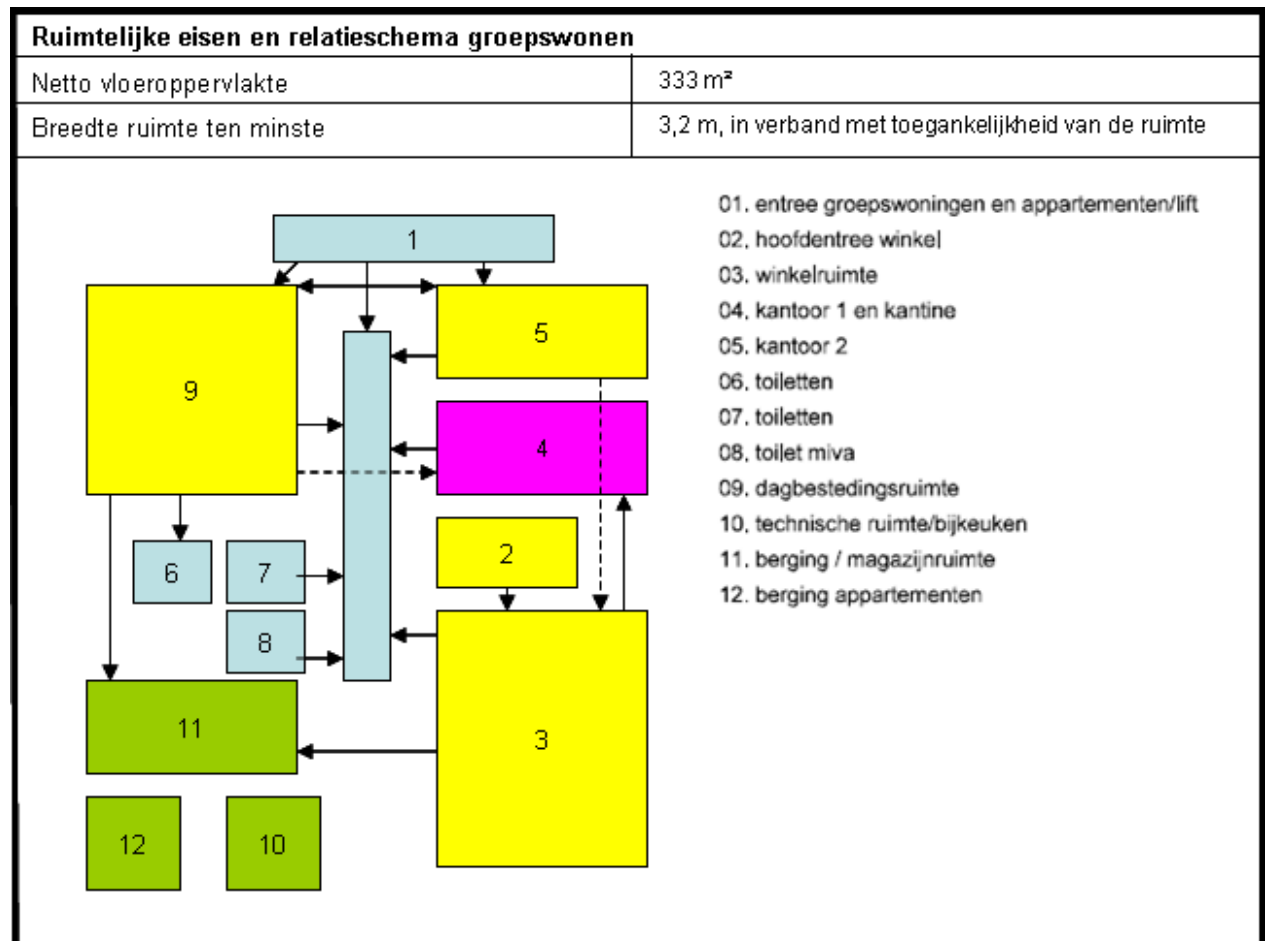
Ruimtelijke eisen en relatieschema groepswonen

| Netto vloeroppervlakte | 333 m² |
|---|---|
| Breedte ruimte ten minste | 3,2 m, in verband met toegankelijkheid van de ruimte |

1
9
5
4
2
6
7
8
11
3
12
10

01. entree groepswoningen en appartementen/lift
02. hoofdentree winkel
03. winkelruimte
04. kantoor 1 en kantine
05. kantoor 2
06. toiletten
07. toiletten
08. toilet miva
09. dagbestedingsruimte
10. technische ruimte/bijkeuken
11. berging / magazijnruimte
12. berging appartementen